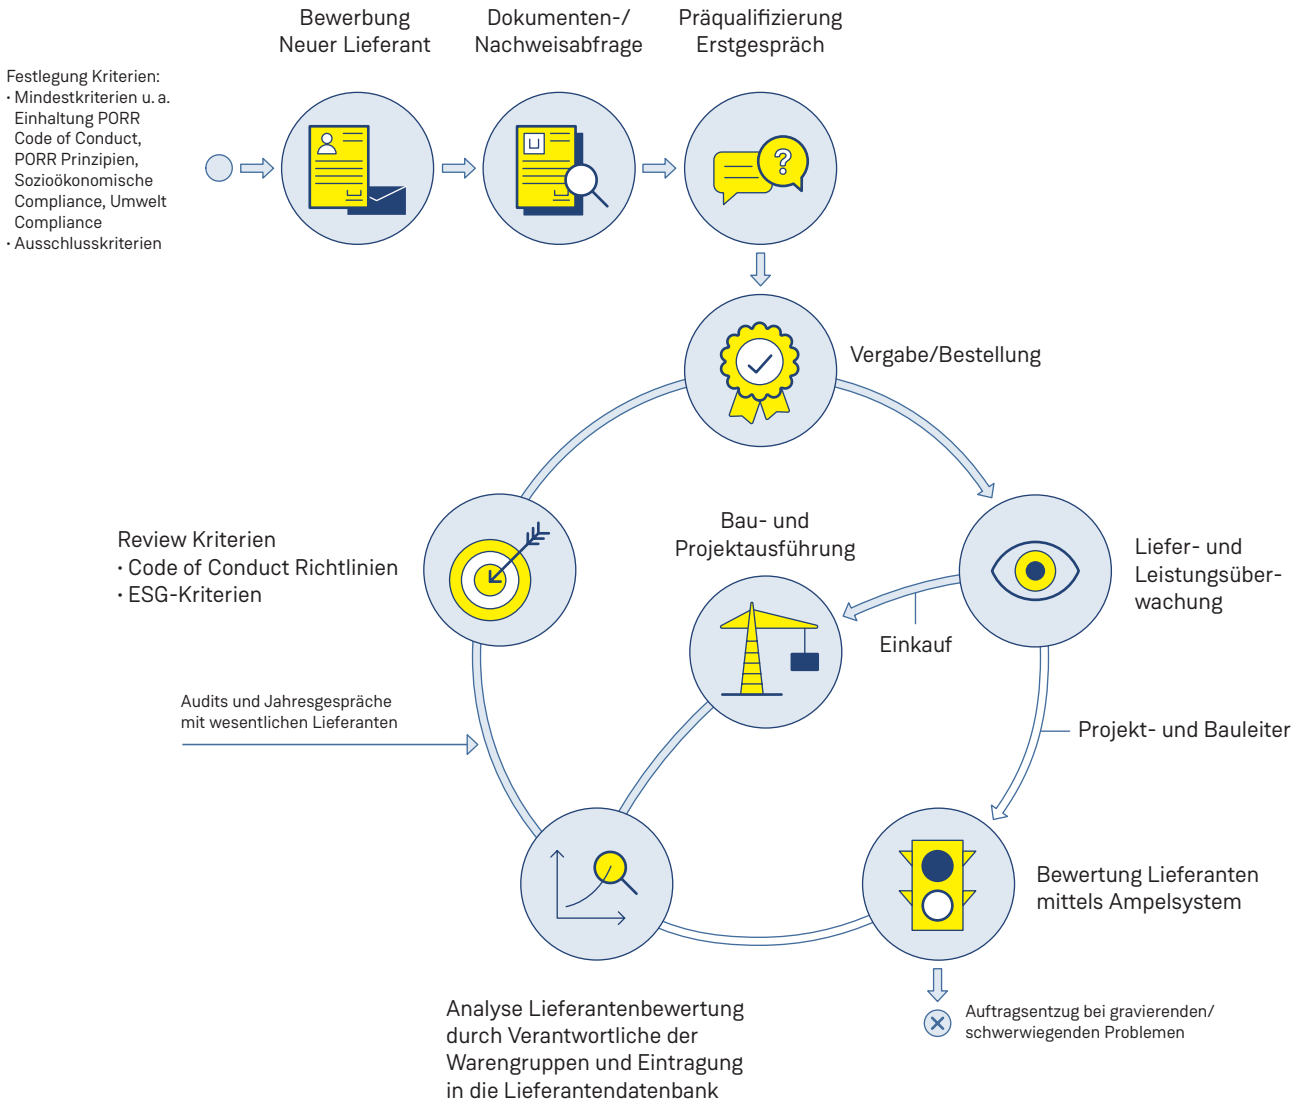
Festlegung Kriterien:
· Mindestkriterien u. a. Einhaltung PORR Code of Conduct, PORR Prinzipien, Sozioökonomische Compliance, Umwelt Compliance
· Ausschlusskriterien

Bewerbung Neuer Lieferant

Dokumenten-/ Nachweisabfrage

Präqualifizierung Erstgespräch

Vergabe/Bestellung

Liefer- und Leistungsüberwachung

Einkauf

Bau- und Projektausführung

Projekt- und Bauleiter

Bewertung Lieferanten mittels Ampelsystem

Auftragsentzug bei gravierenden/ schwerwiegenden Problemen

Analyse Lieferantenbewertung durch Verantwortliche der Warengruppen und Eintragung in die Lieferantendatenbank

Audits und Jahresgespräche mit wesentlichen Lieferanten

Review Kriterien
· Code of Conduct Richtlinien
· ESG-Kriterien